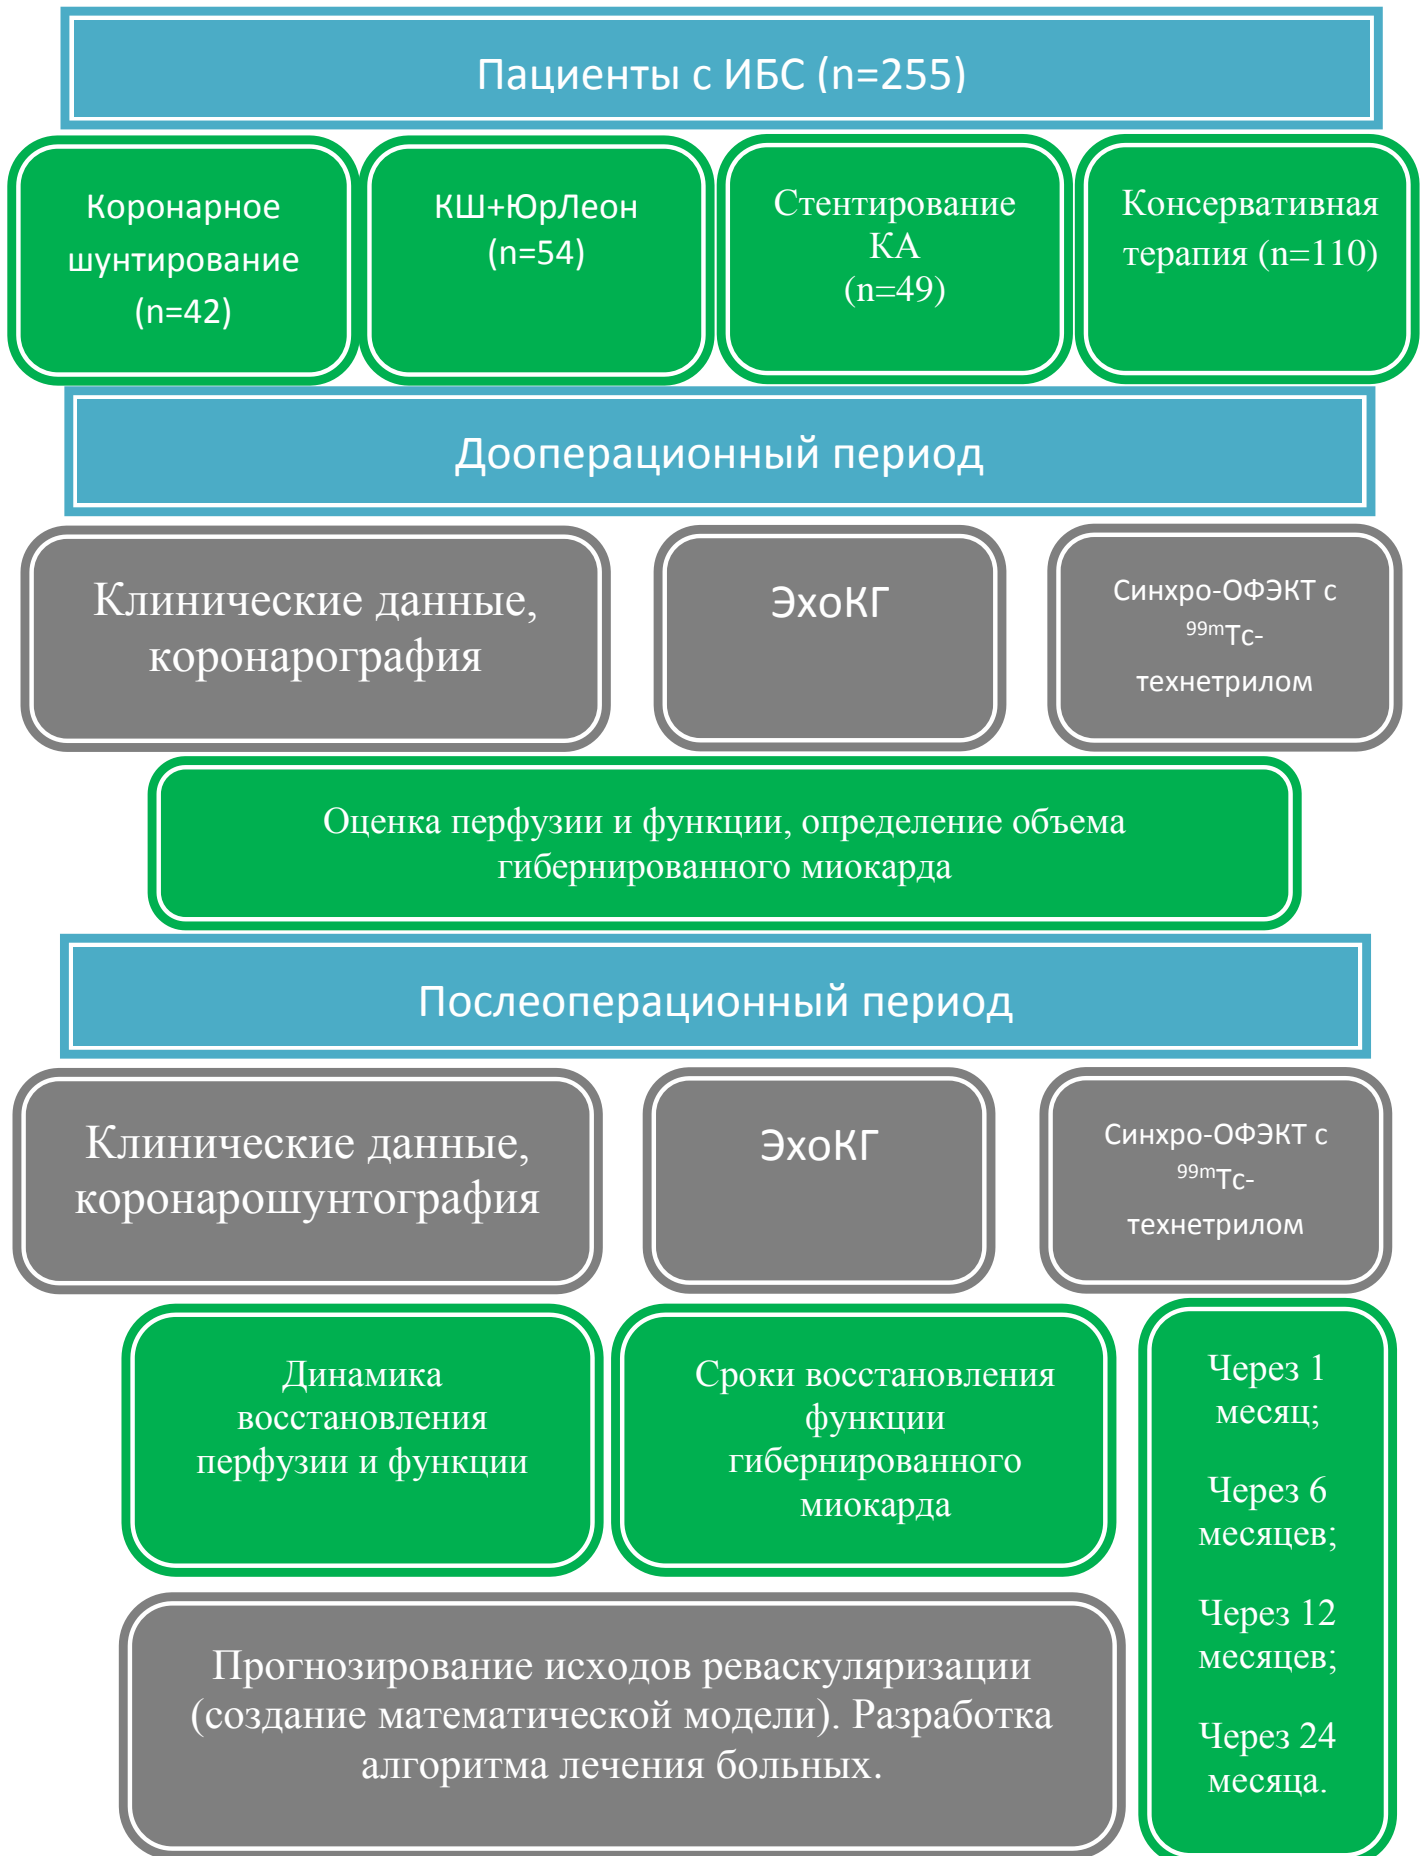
Пациенты с ИБС (n=255)

Коронарное шунтирование (n=42)

КШ+ЮрЛеон (n=54)

Стентирование КА (n=49)

Консервативная терапия (n=110)

Дооперационный период

Клинические данные, коронарография

ЭхоКГ

Синхро-ОФЭКТ с $^{99m}$Tc-технетрилом

Оценка перфузии и функции, определение объема гибернированного миокарда

Послеоперационный период

Клинические данные, коронарошунтография

ЭхоКГ

Синхро-ОФЭКТ с $^{99m}$Tc-технетрилом

Динамика восстановления перфузии и функции

Сроки восстановления функции гибернированного миокарда

Через 1 месяц;

Через 6 месяцев;

Через 12 месяцев;

Через 24 месяца.

Прогнозирование исходов реваскуляризации (создание математической модели). Разработка алгоритма лечения больных.